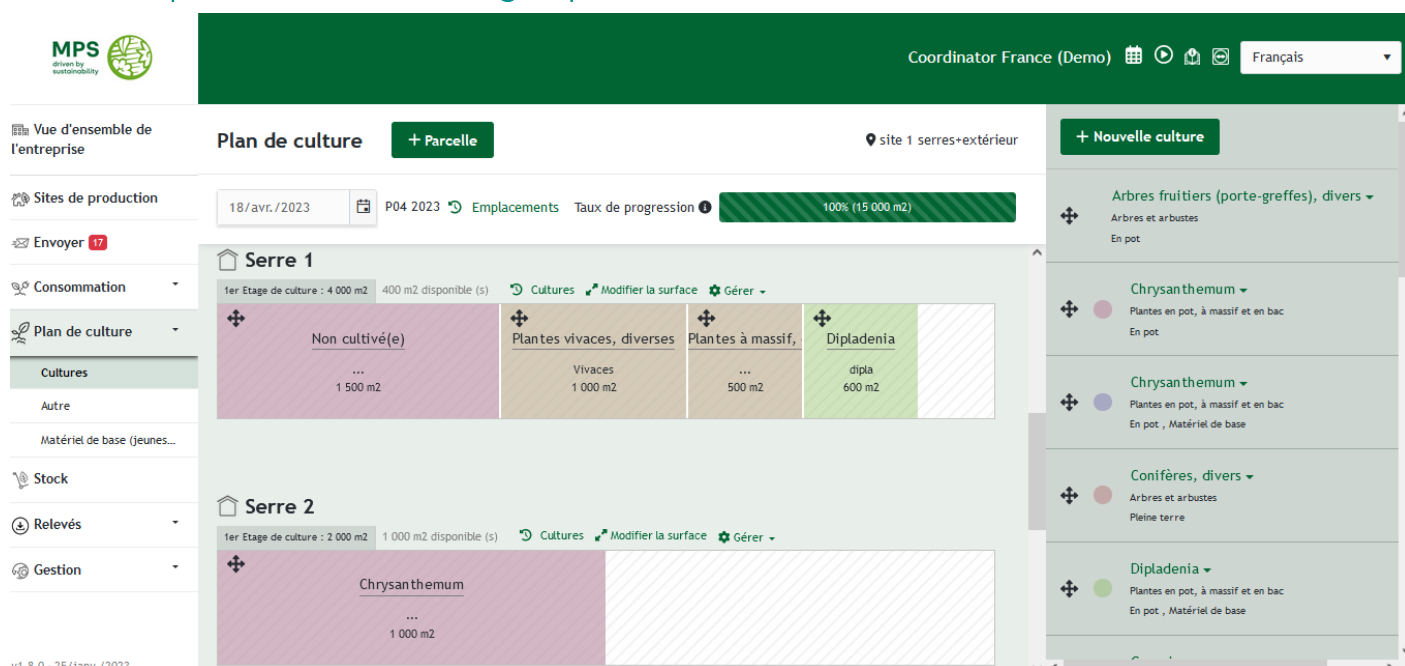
MPS driven by sustainability

Coordinator France (Demo)

Français

Vue d'ensemble de l'entreprise

Sites de production

Envoyer 17

Consommation

Plan de culture

Cultures

Autre

Matériel de base (jeunes...

Stock

Relevés

Gestion

v1.8.0 - 25/janv./2023

Plan de culture

+ Parcelle

site 1 serres+extérieur

18/avr./2023

P04 2023 Emplacements Taux de progression

100% (15 000 m2)

Serre 1

1er Etage de culture : 4 000 m2 400 m2 disponible (s) Cultures Modifier la surface Gérer

Non cultivé(e)
...
1 500 m2

Plantes vivaces, diverses
Vivaces
1 000 m2

Plantes à massif, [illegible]
...
500 m2

Dipladenia
dipla
600 m2

Serre 2

1er Etage de culture : 2 000 m2 1 000 m2 disponible (s) Cultures Modifier la surface Gérer

Chrysanthemum
...
1 000 m2

+ Nouvelle culture

Arbres fruitiers (porte-greffes), divers
Arbres et arbustes
En pot

Chrysanthemum
Plantes en pot, à massif et en bac
En pot

Chrysanthemum
Plantes en pot, à massif et en bac
En pot , Matériel de base

Conifères, divers
Arbres et arbustes
Pleine terre

Dipladenia
Plantes en pot, à massif et en bac
En pot , Matériel de base